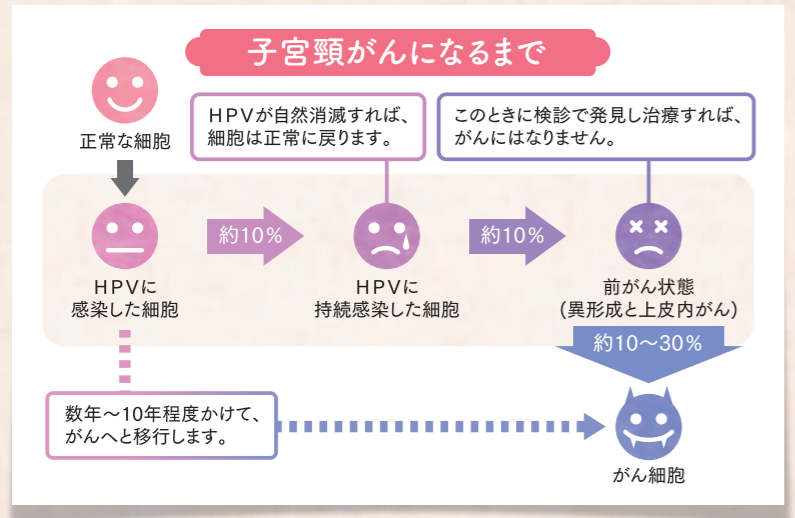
子宮頸がんになるまで

正常な細胞

HPVが自然消滅すれば、細胞は正常に戻ります。

このときに検診で発見し治療すれば、がんにはなりません。

HPVに感染した細胞

約10%

HPVに持続感染した細胞

約10%

前がん状態（異形成と上皮内がん）

約10～30%

数年～10年程度かけて、がんへと移行します。

がん細胞